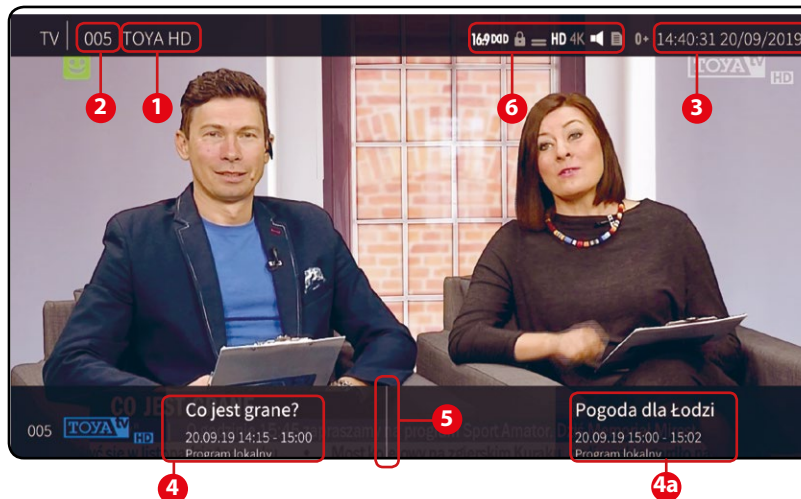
TV 005 TOYA HD

16:9 DD HD 4K

14:40:31 20/09/2019

0+

TOYA TV HD

2 1 6 3

005 TOYA TV HD

Co jest grane?
20.09.19 14:15 - 15:00
Program lokalny

5

Pogoda dla Łodzi
20.09.19 15:00 - 15:02
Program lokalny

4 4a